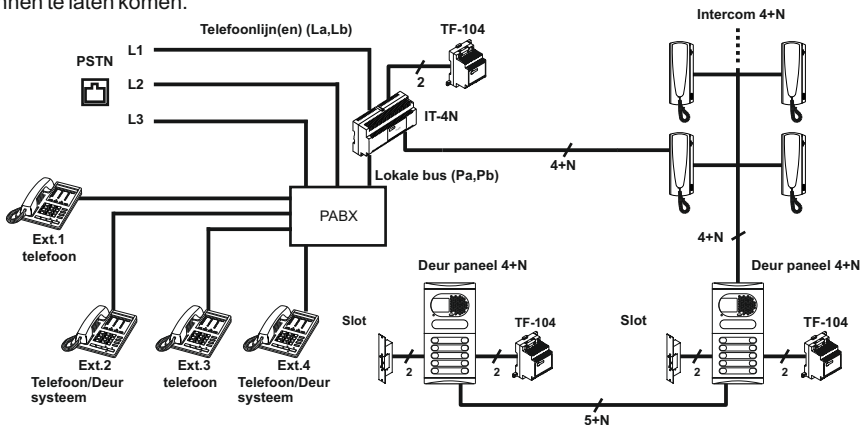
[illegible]nen te laten komen.

Telefoonlijn(en) (La,Lb)
TF-104
Intercom 4+N
PSTN
L1
L2
L3
2
IT-4N
4+N
Lokale bus (Pa,Pb)
PABX
Ext.1
telefoon
4+N
Deur paneel 4+N
Deur paneel 4+N
Slot
TF-104
Slot
TF-104
2
2
2
2
Ext.2
Telefoon/Deur
systeem
Ext.3
telefoon
Ext.4
Telefoon/Deur
systeem
5+N